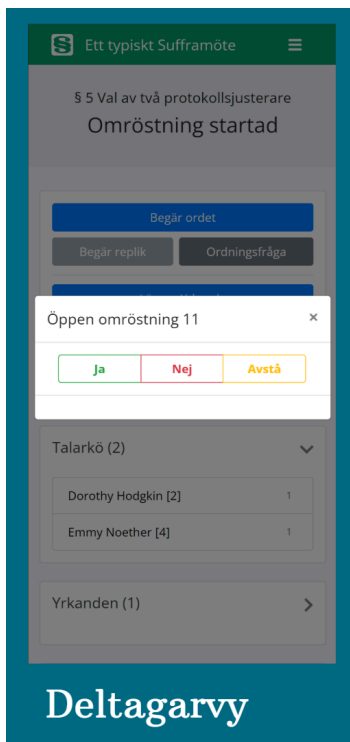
Ett typiskt Sufframöte

§ 5 Val av två protokollsjusterare

Omröstning startad

Begär ordet

Begär replik

Ordningsfråga

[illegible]

Öppen omröstning 11

×

Ja

Nej

Avstå

Talarkö (2)

Dorothy Hodgkin [2]

1

Emmy Noether [4]

1

Yrkanden (1)

Deltagarvy